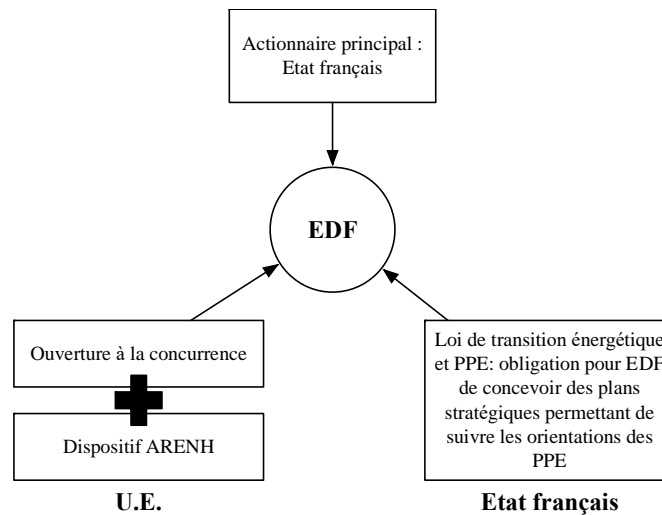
Actionnaire principal : Etat français

EDF

Ouverture à la concurrence

Dispositif ARENH

U.E.

Loi de transition énergétique et PPE: obligation pour EDF de concevoir des plans stratégiques permettant de suivre les orientations des PPE

Etat français